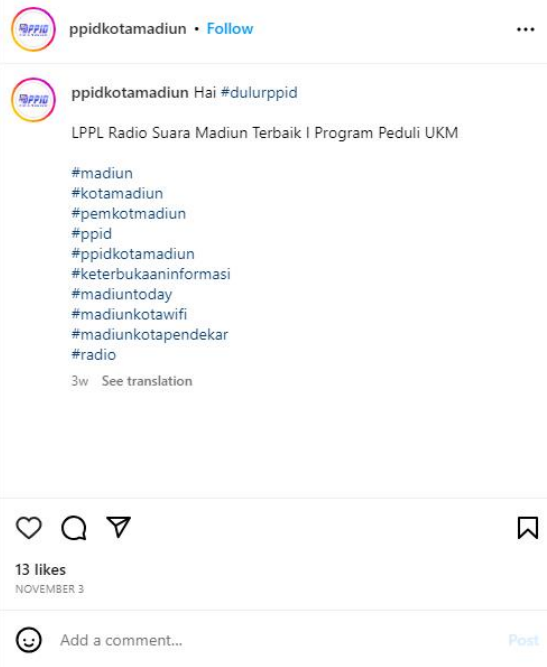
PPID ppidkotamadiun • Follow •••

PPID ppidkotamadiun Hai #dulurppid

LPPL Radio Suara Madiun Terbaik I Program Peduli UKM

#madiun
#kotamadiun
#pemkotmadiun
#ppid
#ppidkotamadiun
#keterbukaaninformasi
#madiuntoday
#madiunkotawifi
#madiunkotapendekar
#radio

3w See translation

13 likes
NOVEMBER 3

Add a comment... Post